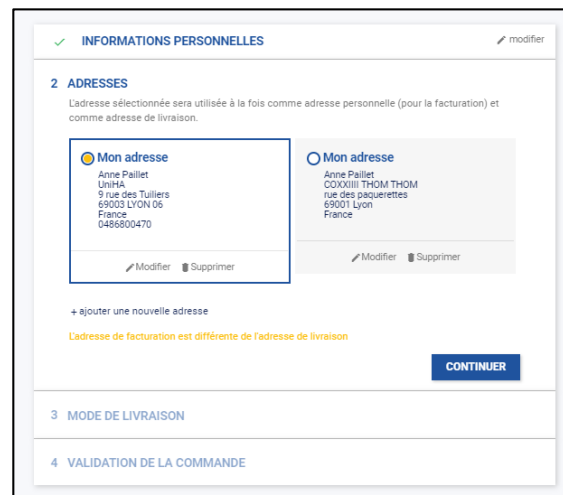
✓ INFORMATIONS PERSONNELLES

modifier

2 ADRESSES

L'adresse sélectionnée sera utilisée à la fois comme adresse personnelle (pour la facturation) et comme adresse de livraison.

Mon adresse
Anne Paillet
UniHA
9 rue des Tuiliers
69003 LYON 06
France
0486800470

Modifier Supprimer

Mon adresse
Anne Paillet
COXXIIII THOM THOM
rue des paquerettes
69001 Lyon
France

Modifier Supprimer

+ ajouter une nouvelle adresse

L'adresse de facturation est différente de l'adresse de livraison

CONTINUER

3 MODE DE LIVRAISON

4 VALIDATION DE LA COMMANDE